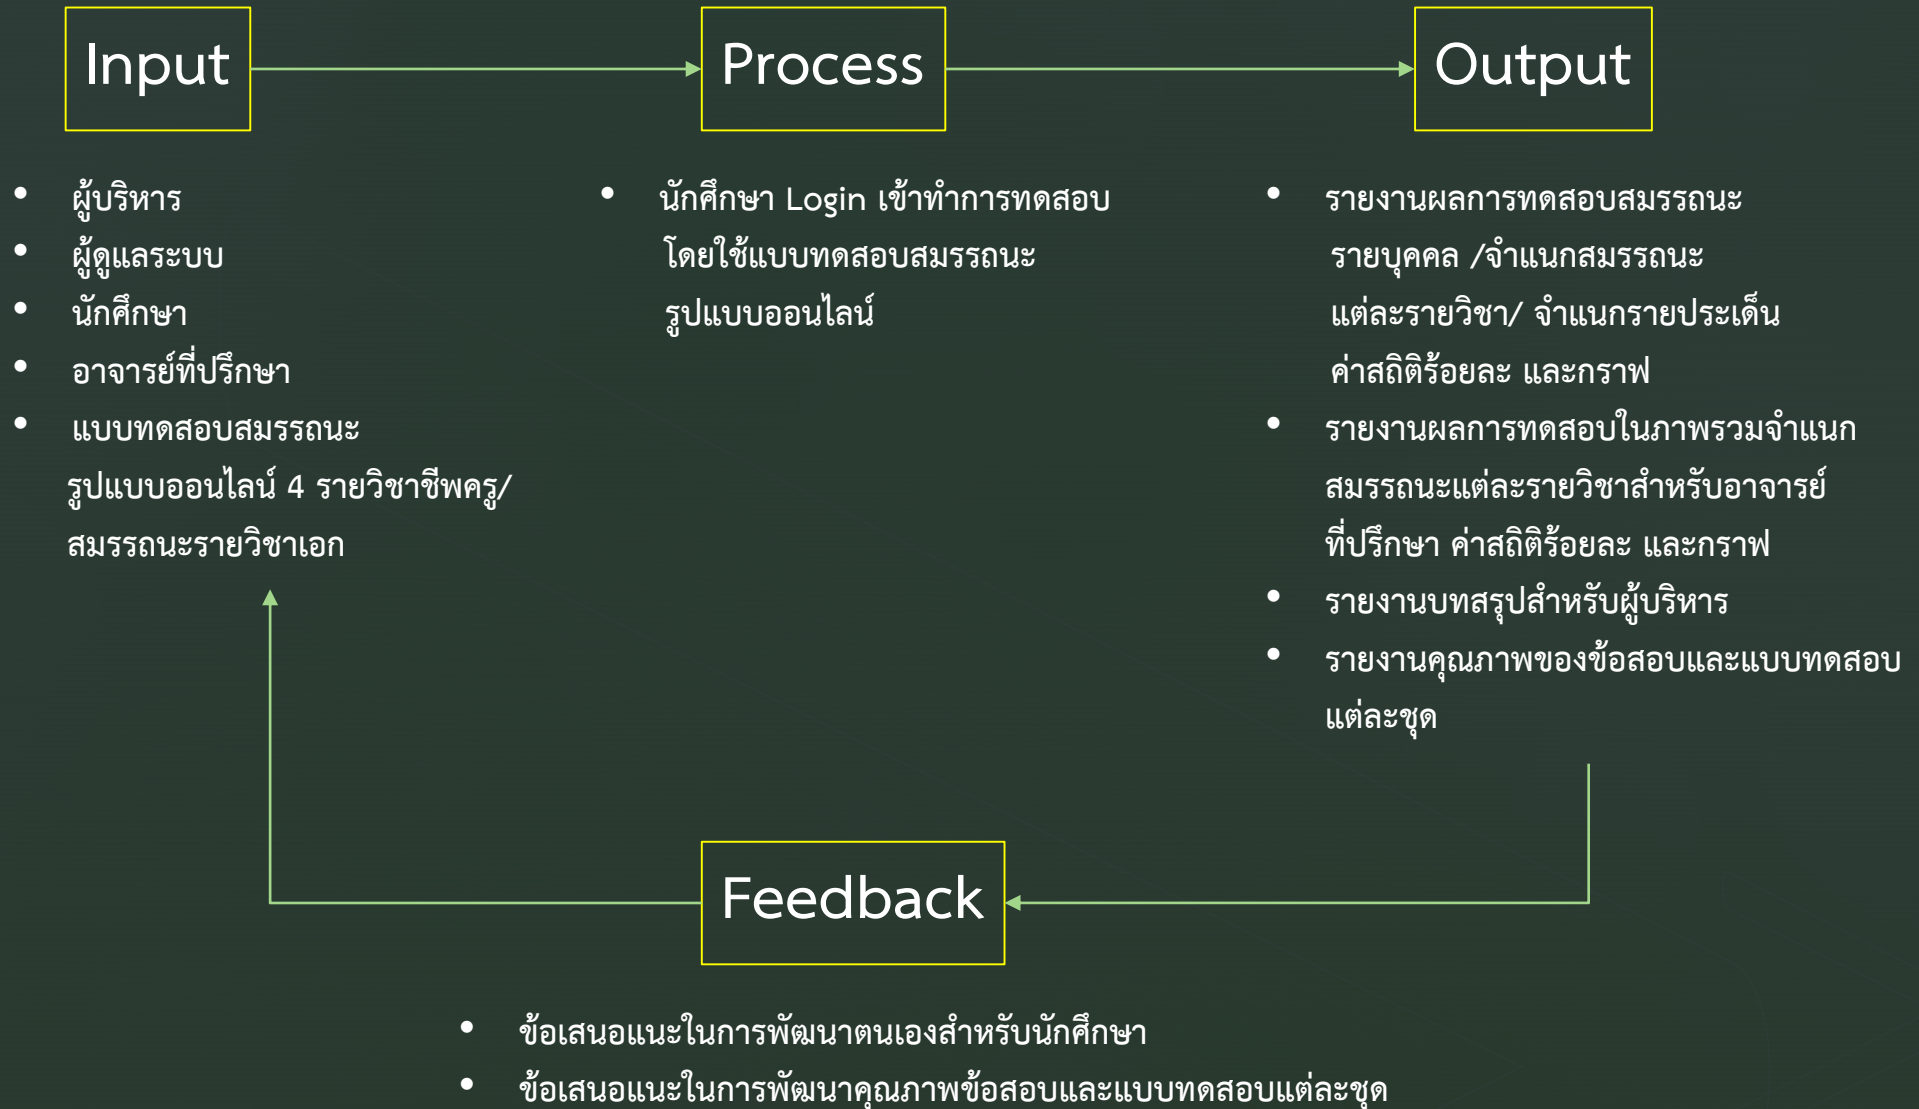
Input

Process

Output

- ผู้บริหาร
- ผู้ดูแลระบบ
- นักศึกษา
- อาจารย์ที่ปรึกษา
- แบบทดสอบสมรรถนะ รูปแบบออนไลน์ 4 รายวิชาชีพครู/สมรรถนะรายวิชาเอก

- นักศึกษา Login เข้าทำการทดสอบ โดยใช้แบบทดสอบสมรรถนะ รูปแบบออนไลน์

- รายงานผลการทดสอบสมรรถนะ รายบุคคล /จำแนกสมรรถนะ แต่ละรายวิชา/ จำแนกรายประเด็น ค่าสถิติร้อยละ และกราฟ
- รายงานผลการทดสอบในภาพรวมจำแนกสมรรถนะแต่ละรายวิชาสำหรับอาจารย์ที่ปรึกษา ค่าสถิติร้อยละ และกราฟ
- รายงานบทสรุปสำหรับผู้บริหาร
- รายงานคุณภาพของข้อสอบและแบบทดสอบแต่ละชุด

Feedback

- ข้อเสนอแนะในการพัฒนาตนเองสำหรับนักศึกษา
- ข้อเสนอแนะในการพัฒนาคุณภาพข้อสอบและแบบทดสอบแต่ละชุด